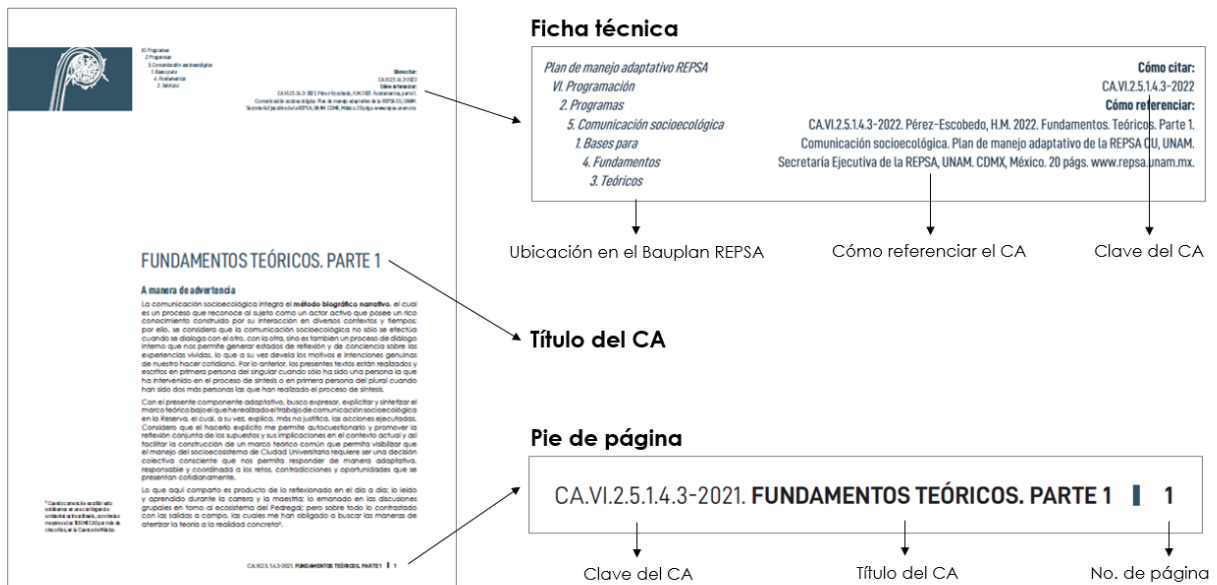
VI. Programas
2. Programas
5. Comunicación socioecológica
1. Bases para
4. Fundamentos
3. Teóricos

Cómo citar:
CA.VI.2.5.1.4.3-2022
Cómo referenciar:
CA.VI.2.5.1.4.3-2022. Pérez-Escobedo, H.M. 2022. Fundamentos. Teóricos. Parte 1. Comunicación socioecológica. Plan de manejo adaptativo de la REPSA CU, UNAM. Secretaría Ejecutiva de la REPSA, UNAM. CDMX, México. 20 págs. www.repsa.unam.mx.

FUNDAMENTOS TEÓRICOS. PARTE 1

A manera de advertencia

La comunicación socioecológica integra el método biográfico narrativo, el cual es un proceso que reconoce al sujeto como un actor activo que posee un rico conocimiento construido por su interacción en diversos contextos y tiempos; por ello, se considera que la comunicación socioecológica no sólo se efectúa cuando se dialoga con el otro, con la otra, sino es también un proceso de diálogo interno que nos permite generar estados de reflexión y de conciencia sobre las experiencias vividas, lo que a su vez devela los motivos e intenciones genuinas de nuestro hacer cotidiano. Por lo anterior, los presentes textos están realizados y escritos en primera persona del singular cuando sólo ha sido una persona la que ha intervenido en el proceso de síntesis o en primera persona del plural cuando han sido dos más personas las que han realizado el proceso de síntesis.

Con el presente componente adaptativo, busco expresar, explicitar y sintetizar el marco teórico bajo el que he realizado el trabajo de comunicación socioecológica en la Reserva, el cual, a su vez, explica, más no justifica, las acciones ejecutadas. Considero que el hacerlo explícito me permite autocuestionarlo y promover la reflexión conjunta de los supuestos y sus implicaciones en el contexto actual y al facilitar la construcción de un marco teórico común que permita visibilizar que el manejo del socioecosistema de Ciudad Universitaria requiere ser una decisión colectiva consciente que nos permita responder de manera adaptativa, responsable y coordinada a los retos, contradicciones y oportunidades que se presentan cotidianamente.

Lo que aquí comparto es producto de lo reflexionado en el día a día: lo leído y aprendido durante la carrera y la maestría; lo emanado en las discusiones grupales en torno al ecosistema del Pedregal; pero sobre todo lo contrastado con las salidas a campo, las cuales me han obligado a buscar las maneras de aterrizar la teoría a la realidad concreta¹.

¹ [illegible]

CA.VI.2.5.1.4.3-2021. FUNDAMENTOS TEÓRICOS. PARTE 1 1

Ficha técnica

Plan de manejo adaptativo REPSA
VI. Programación
2. Programas
5. Comunicación socioecológica
1. Bases para
4. Fundamentos
3. Teóricos

Cómo citar:
CA.VI.2.5.1.4.3-2022
Cómo referenciar:
CA.VI.2.5.1.4.3-2022. Pérez-Escobedo, H.M. 2022. Fundamentos. Teóricos. Parte 1. Comunicación socioecológica. Plan de manejo adaptativo de la REPSA CU, UNAM. Secretaría Ejecutiva de la REPSA, UNAM. CDMX, México. 20 págs. www.repsa.unam.mx.

Ubicación en el Bauplan REPSA
Cómo referenciar el CA
Clave del CA

Título del CA

Pie de página

CA.VI.2.5.1.4.3-2021. FUNDAMENTOS TEÓRICOS. PARTE 1 1

Clave del CA
Título del CA
No. de página